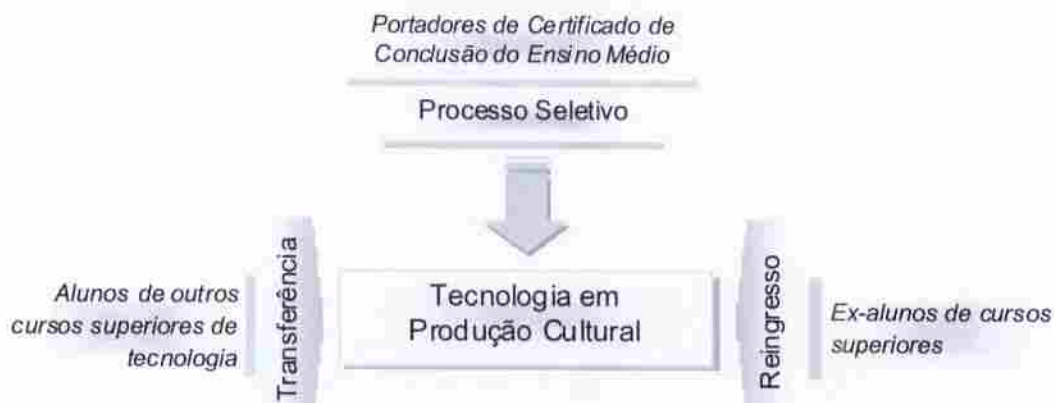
Portadores de Certificado de Conclusão do Ensino Médio

Processo Seletivo

Alunos de outros cursos superiores de tecnologia

Transferência

Tecnologia em Produção Cultural

Reingresso

Ex-alunos de cursos superiores